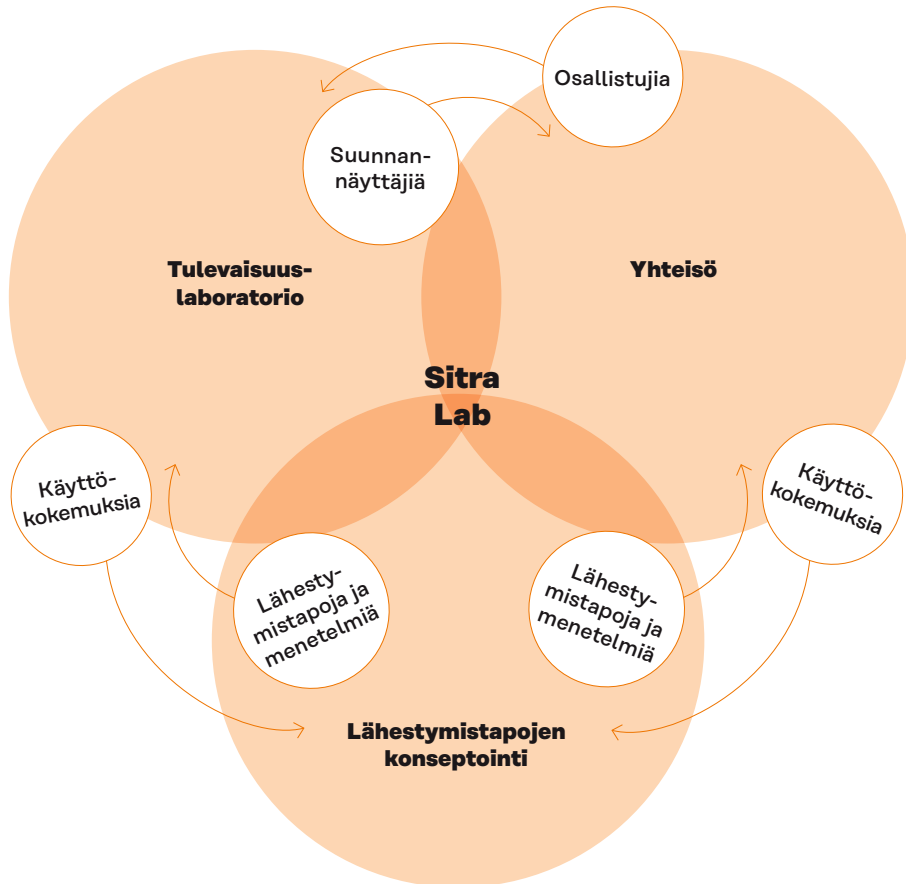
Osallistujia

Suunnannäyttäjiä

Tulevaisuuslaboratorio

Yhteisö

Sitra Lab

Käyttökokemuksia

Käyttökokemuksia

Lähestymistapoja ja menetelmiä

Lähestymistapoja ja menetelmiä

Lähestymistapojen konseptointi